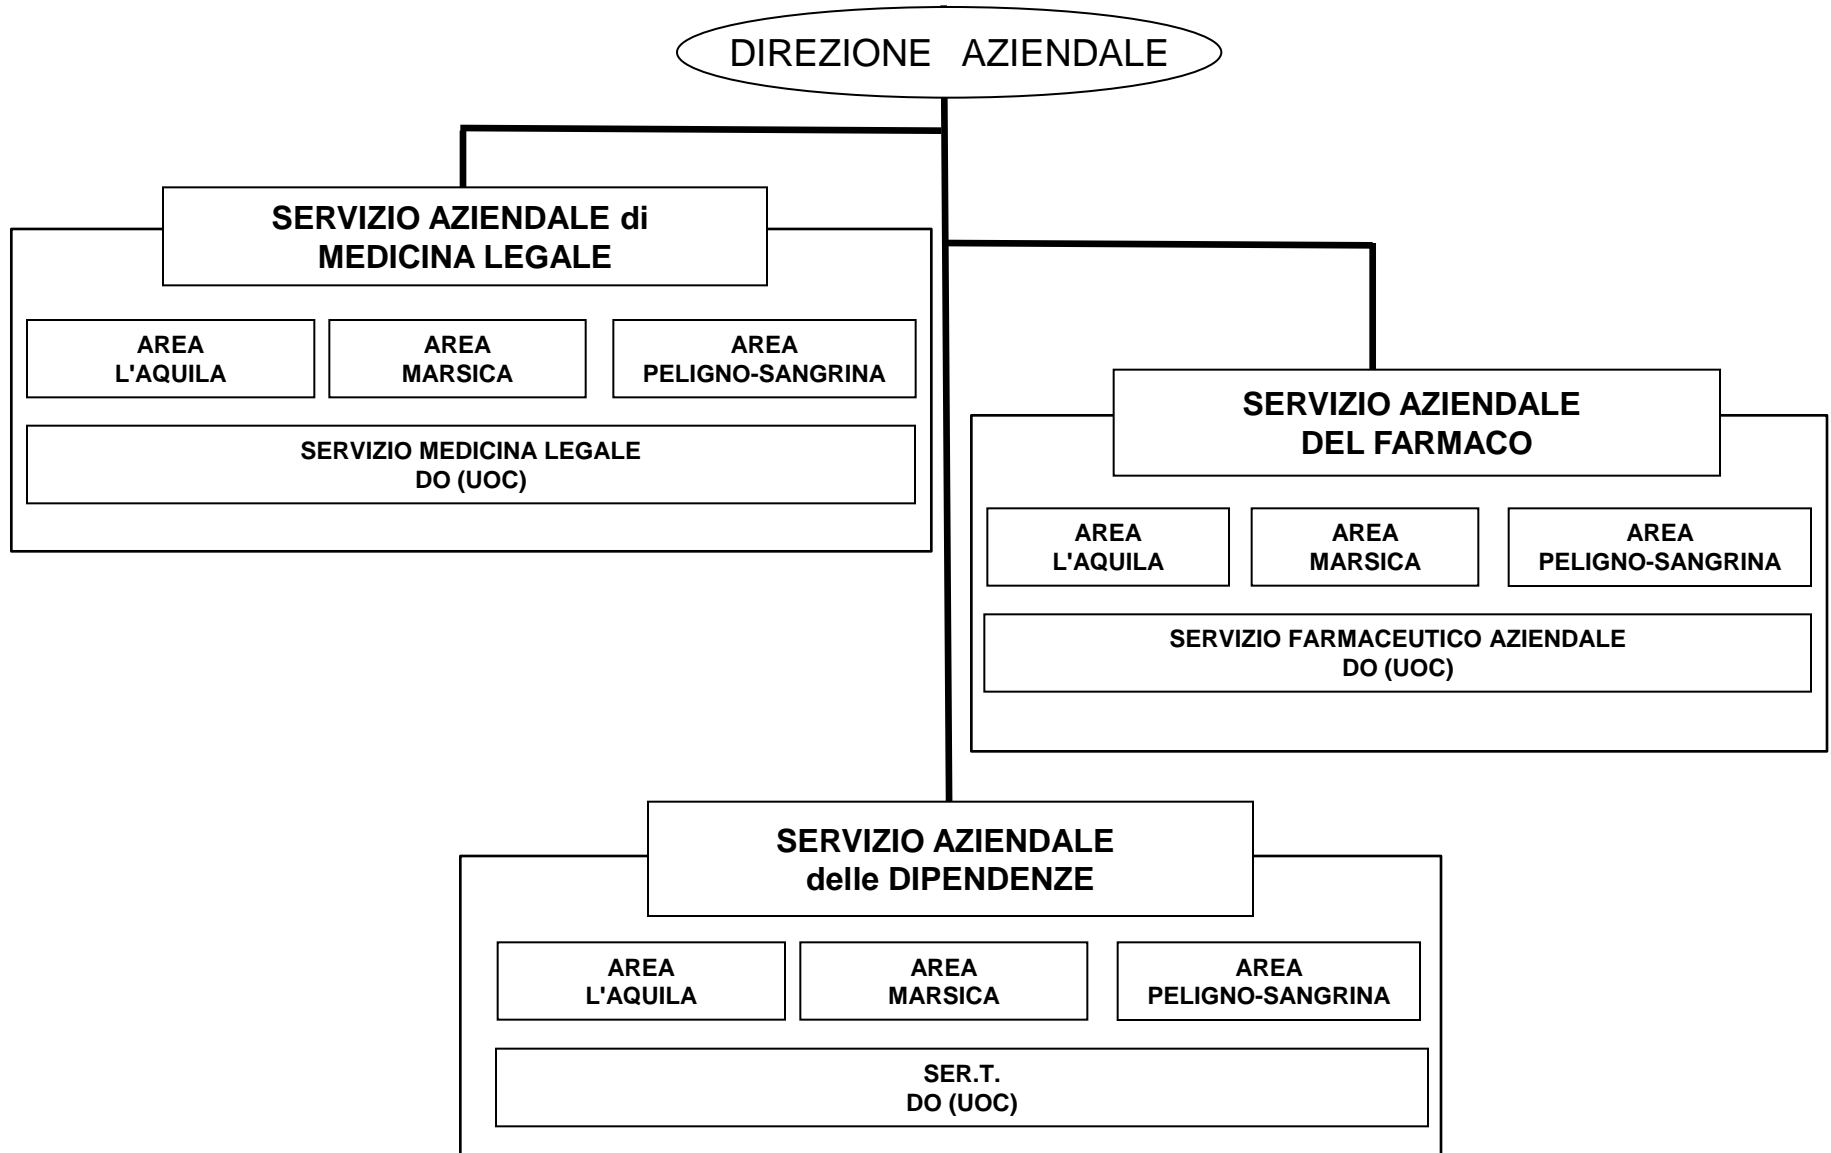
DIREZIONE AZIENDALE

SERVIZIO AZIENDALE di MEDICINA LEGALE

AREA L'AQUILA

AREA MARSICA

AREA PELIGNO-SANGRINA

SERVIZIO MEDICINA LEGALE DO (UOC)

SERVIZIO AZIENDALE DEL FARMACO

AREA L'AQUILA

AREA MARSICA

AREA PELIGNO-SANGRINA

SERVIZIO FARMACEUTICO AZIENDALE DO (UOC)

SERVIZIO AZIENDALE delle DIPENDENZE

AREA L'AQUILA

AREA MARSICA

AREA PELIGNO-SANGRINA

SER.T. DO (UOC)